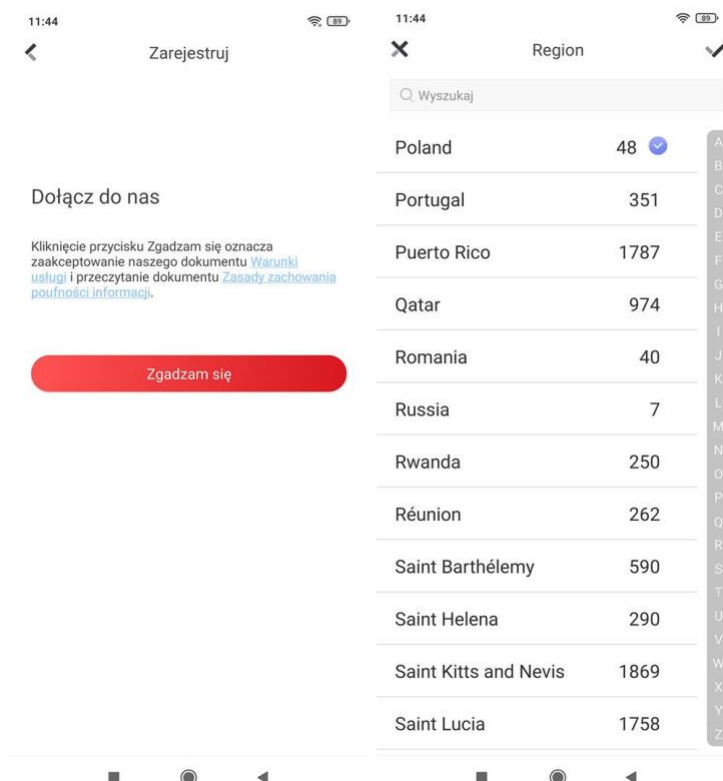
11:44
89

Zarejestruj

Dołącz do nas

Kliknięcie przycisku Zgadzam się oznacza zaakceptowanie naszego dokumentu Warunki usługi i przeczytanie dokumentu Zasady zachowania poufności informacji.

Zgadzam się

11:44
89

Region

Wyszukaj

| | |
|---|---|
| Poland | 48 |
| Portugal | 351 |
| Puerto Rico | 1787 |
| Qatar | 974 |
| Romania | 40 |
| Russia | 7 |
| Rwanda | 250 |
| Réunion | 262 |
| Saint Barthélemy | 590 |
| Saint Helena | 290 |
| Saint Kitts and Nevis | 1869 |
| Saint Lucia | 1758 |

A B C D E F G H I J K L M N O P Q R S T U V W X Y Z